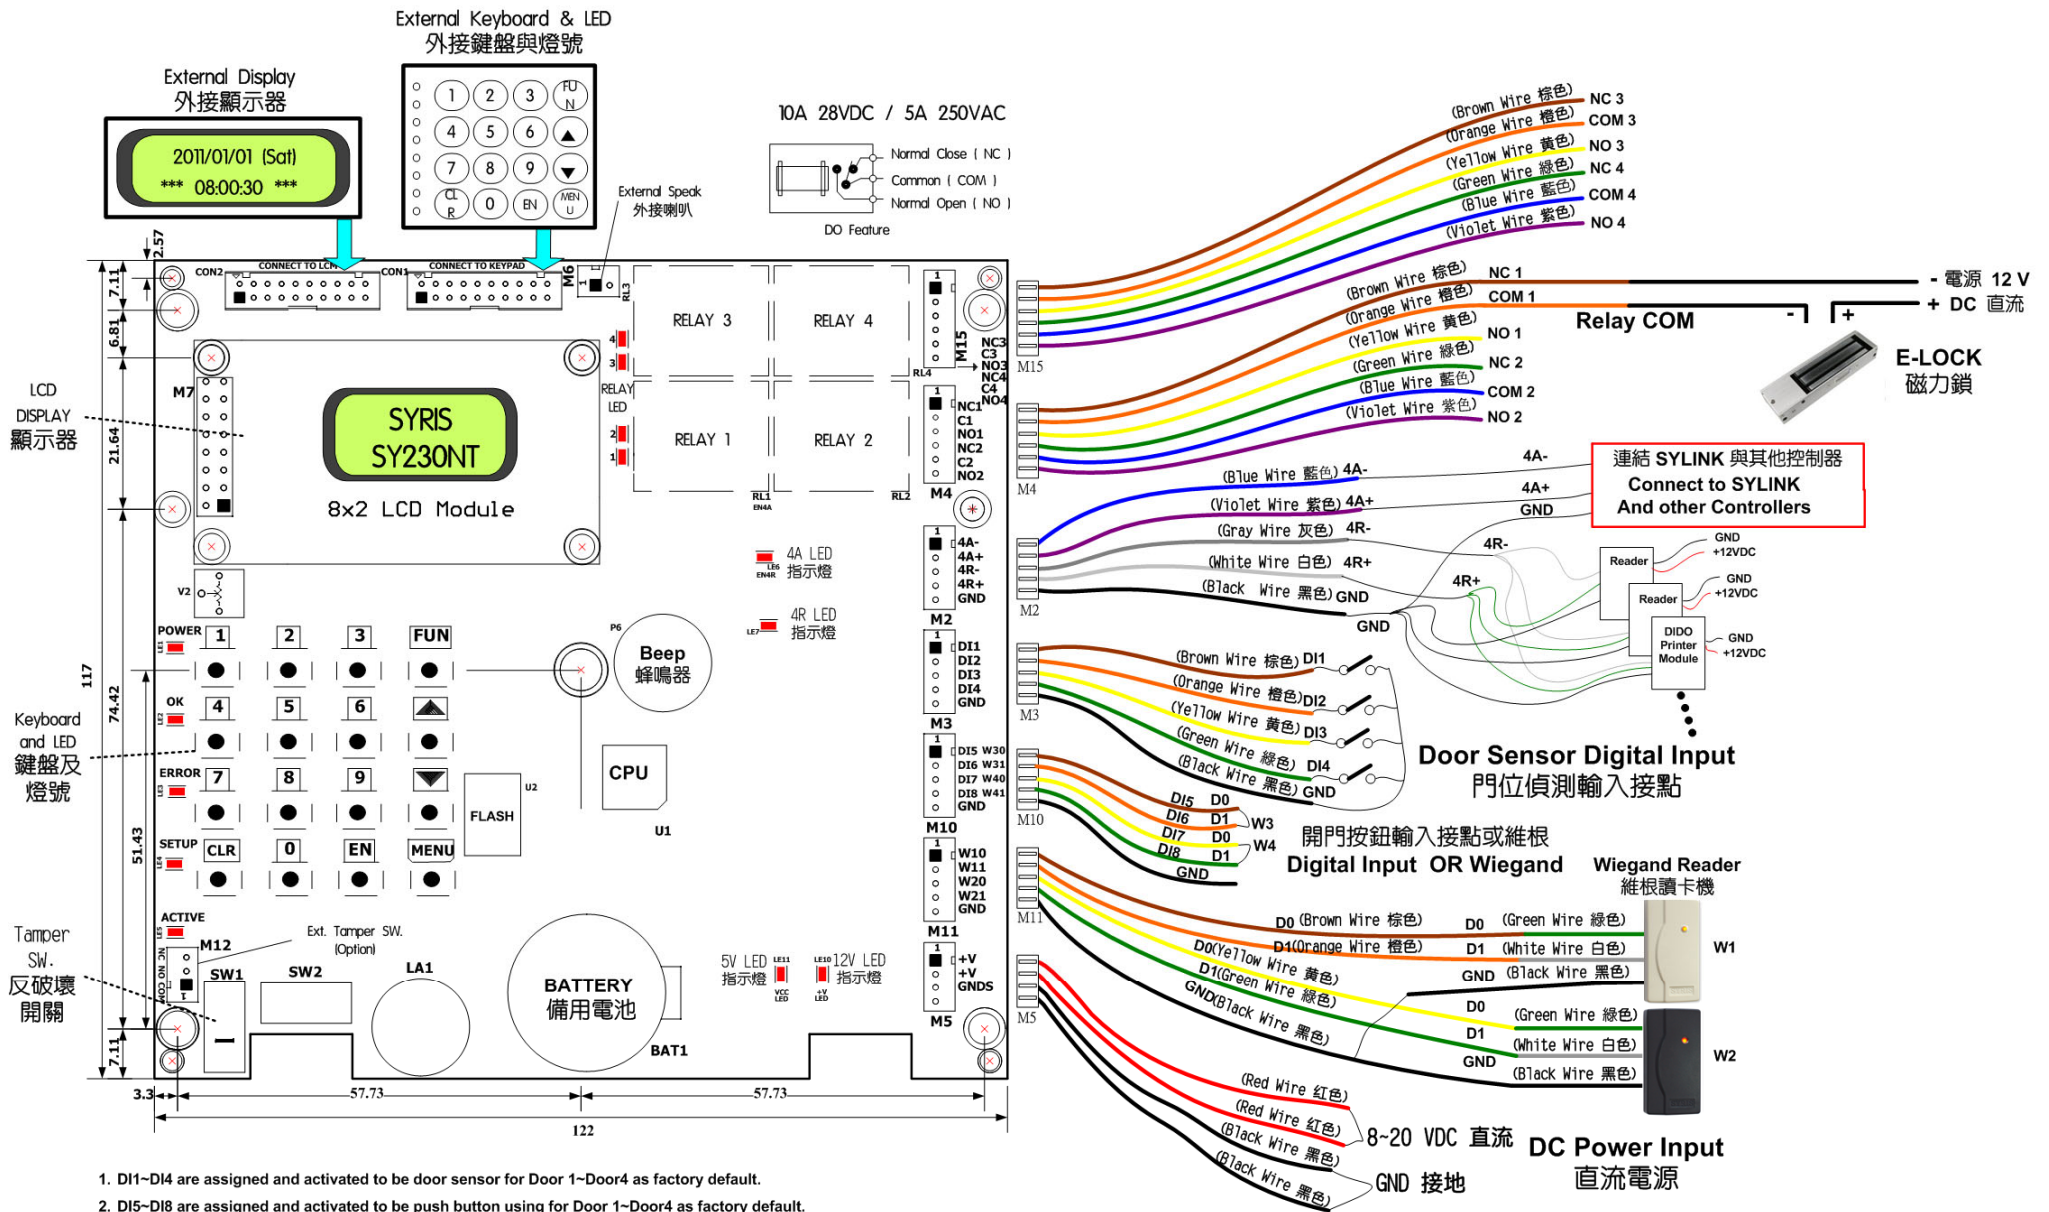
External Keyboard & LED
外接鍵盤與燈號

External Display
外接顯示器

2011/01/01 (Sat)
*** 08:00:30 ***

1 2 3 FUN
4 5 6 ▲
7 8 9 ▼
CLR 0 EN MENU

10A 28VDC / 5A 250VAC

Normal Close ( NC )
Common ( COM )
Normal Open ( NO )
DO Feature

External Speak
外接喇叭

(Brown Wire 棕色) NC 3
(Orange Wire 橙色) COM 3
(Yellow Wire 黃色) NO 3
(Green Wire 綠色) NC 4
(Blue Wire 藍色) COM 4
(Violet Wire 紫色) NO 4

(Brown Wire 棕色) NC 1
(Orange Wire 橙色) COM 1
(Yellow Wire 黃色) NO 1
(Green Wire 綠色) NC 2
(Blue Wire 藍色) COM 2
(Violet Wire 紫色) NO 2

- 電源 12 V
+ DC 直流
Relay COM
E-LOCK
磁力鎖

CON2 CONNECT TO LCM CON1 CONNECT TO KEYPAD M6 RL3
RELAY 3 RELAY 4 RELAY 1 RELAY 2
RELAY LED
RL4 RL1 RL2
M15 NC3 C3 NO3 NC4 C4 NO4
NC1 C1 NO1 NC2 C2 NO2
M4

LCD DISPLAY 顯示器
M7
SYRIS SY230NT
8x2 LCD Module

(Blue Wire 藍色) 4A-
(Violet Wire 紫色) 4A+
(Gray Wire 灰色) 4R-
(White Wire 白色) 4R+
(Black Wire 黑色) GND
4A- 4A+ GND
連結 SYLINK 與其他控制器
Connect to SYLINK
And other Controllers
4R- 4R+ GND
Reader Reader DIDO Printer Module
GND +12VDC GND +12VDC GND +12VDC

4A LED 指示燈
4R LED 指示燈
4A- 4A+ 4R- 4R+ GND M2

V2
POWER OK ERROR SETUP ACTIVE
1 2 3 FUN
4 5 6
7 8 9
CLR 0 EN MENU
Keyboard and LED
鍵盤及燈號

Beep
蜂鳴器
CPU U1
FLASH U2

(Brown Wire 棕色) DI1
(Orange Wire 橙色) DI2
(Yellow Wire 黃色) DI3
(Green Wire 綠色) DI4
(Black Wire 黑色) GND
DI1 DI2 DI3 DI4 GND M3
Door Sensor Digital Input
門位偵測輸入接點

DI5 W30 DI6 W31 DI7 W40 DI8 W41 GND M10
DI5 D0 DI6 D1 W3 DI7 D0 DI8 D1 W4 GND
開門按鈕輸入接點或維根
Digital Input OR Wiegand
Wiegand Reader
維根讀卡機

W10 W11 W20 W21 GND M11
D0 (Brown Wire 棕色)
D1 (Orange Wire 橙色)
D0 (Yellow Wire 黃色)
D1 (Green Wire 綠色)
GND (Black Wire 黑色)
D0 (Green Wire 綠色)
D1 (White Wire 白色)
GND (Black Wire 黑色)
W1
D0 (Green Wire 綠色)
D1 (White Wire 白色)
GND (Black Wire 黑色)
W2

+V +V GNDS M5
(Red Wire 紅色)
(Red Wire 紅色)
(Black Wire 黑色)
(Black Wire 黑色)
8~20 VDC 直流
GND 接地
DC Power Input
直流電源

Tamper SW.
反破壞開關
M12 Ext. Tamper SW. (Option)
SW1 SW2 LA1
BATTERY
備用電池
BAT1
5V LED 指示燈
12V LED 指示燈

2.57 7.11 6.81 21.64 117 74.42 51.43 7.11 3.3 57.73 57.73 122

1. DI1~DI4 are assigned and activated to be door sensor for Door 1~Door4 as factory default.
2. DI5~DI8 are assigned and activated to be push button using for Door 1~Door4 as factory default.